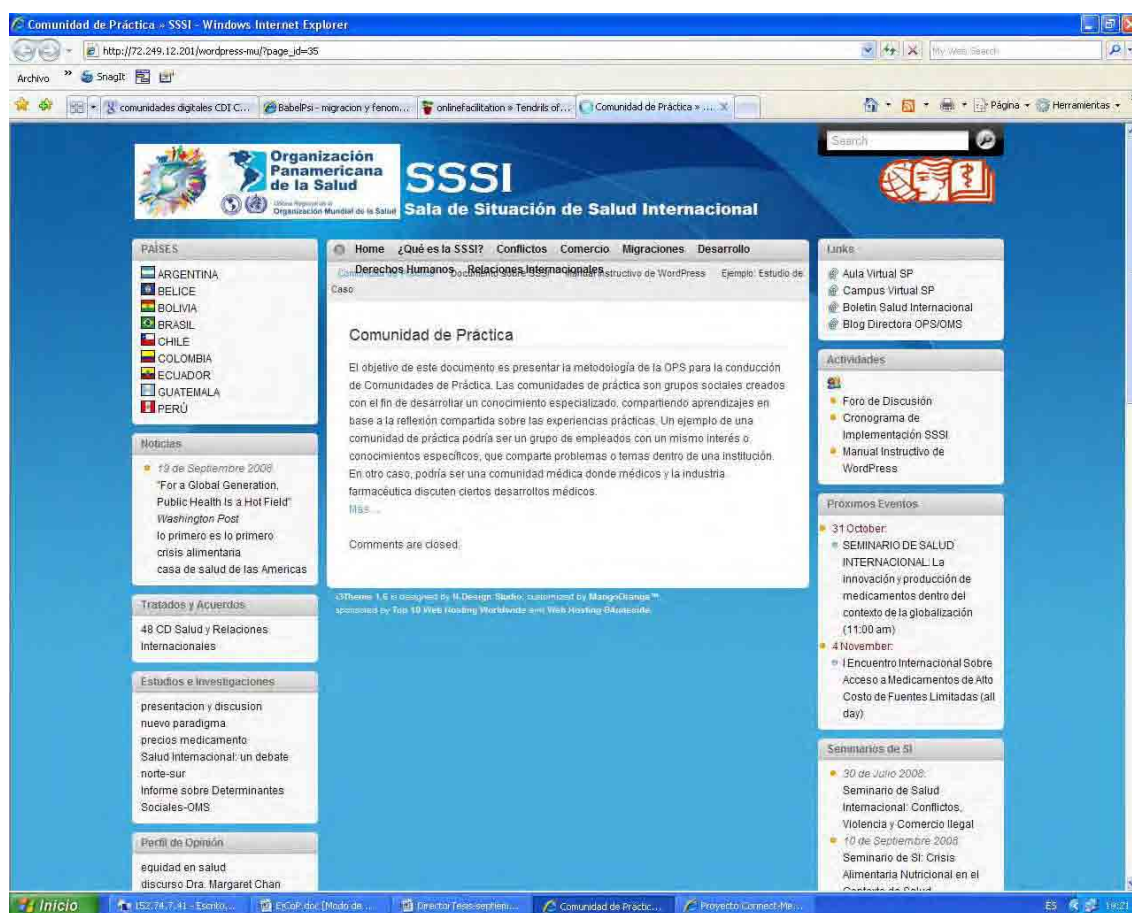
Comunidad de Práctica » SSSI - Windows Internet Explorer

http://72.249.12.201/wordpress-mu/?page_id=35

My Web Search

Archivo » SnagIt

comunidades digitales CDI C... | BabelPsi - migracion y fenom... | onlinefacilitation » Tendrils of... | Comunidad de Práctica » ...

Página · Herramientas ·

Search

Organización Panamericana de la Salud

Oficina Regional de la Organización Mundial de la Salud

SSSI

Sala de Situación de Salud Internacional

PAÍSES

ARGENTINA
BELICE
BOLIVIA
BRASIL
CHILE
COLOMBIA
ECUADOR
GUATEMALA
PERÚ

Noticias

19 de Septiembre 2008
"For a Global Generation, Public Health Is a Hot Field"
Washington Post
lo primero es lo primero
crisis alimentaria
casa de salud de las Americas

Tratados y Acuerdos

48 CD Salud y Relaciones Internacionales

Estudios e Investigaciones

presentacion y discusion
nuevo paradigma
precios medicamento
Salud Internacional: un debate norte-sur
Informe sobre Determinantes Sociales-OMS

Perfil de Opinión

equidad en salud
discurso Dra. Margaret Chan

Home ¿Qué es la SSSI? Conflictos Comercio Migraciones Desarrollo Derechos Humanos Relaciones Internacionales

Comunidad de Práctica Documento sobre SSSI Manual Instructivo de WordPress Ejemplo: Estudio de Caso

Comunidad de Práctica

El objetivo de este documento es presentar la metodología de la OPS para la conducción de Comunidades de Práctica. Las comunidades de práctica son grupos sociales creados con el fin de desarrollar un conocimiento especializado, compartiendo aprendizajes en base a la reflexión compartida sobre las experiencias prácticas. Un ejemplo de una comunidad de práctica podría ser un grupo de empleados con un mismo interés o conocimientos específicos, que comparte problemas o temas dentro de una institución. En otro caso, podría ser una comunidad médica donde médicos y la industria farmacéutica discuten ciertos desarrollos médicos.
Mas...

Comments are closed.

iTheme 1.6 is designed by N.Design Studio, customized by MangoOrange™
sponsored by Top 10 Web Hosting Worldwide and Web Hosting Bluebook

Links

Aula Virtual SP
Campus Virtual SP
Boletin Salud Internacional
Blog Directora OPS/OMS

Actividades

Foro de Discusión
Cronograma de Implementación SSSI
Manual Instructivo de WordPress

Próximos Eventos

31 October:
SEMINARIO DE SALUD INTERNACIONAL: La innovación y producción de medicamentos dentro del contexto de la globalización (11:00 am)
4 November:
I Encuentro Internacional Sobre Acceso a Medicamentos de Alto Costo de Fuentes Limitadas (all day)

Seminarios de SI

30 de Julio 2008:
Seminario de Salud Internacional: Conflictos, Violencia y Comercio Ilegal
10 de Septiembre 2008
Seminario de SI: Crisis Alimentaria Nutricional en el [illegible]

Inicio | 152.74.7.41 - Escrito... | EsCoP.doc [Modo de ... | Director Tesis septiem... | Comunidad de Practic... | Proyecto Connect-Me... | ES 19:21